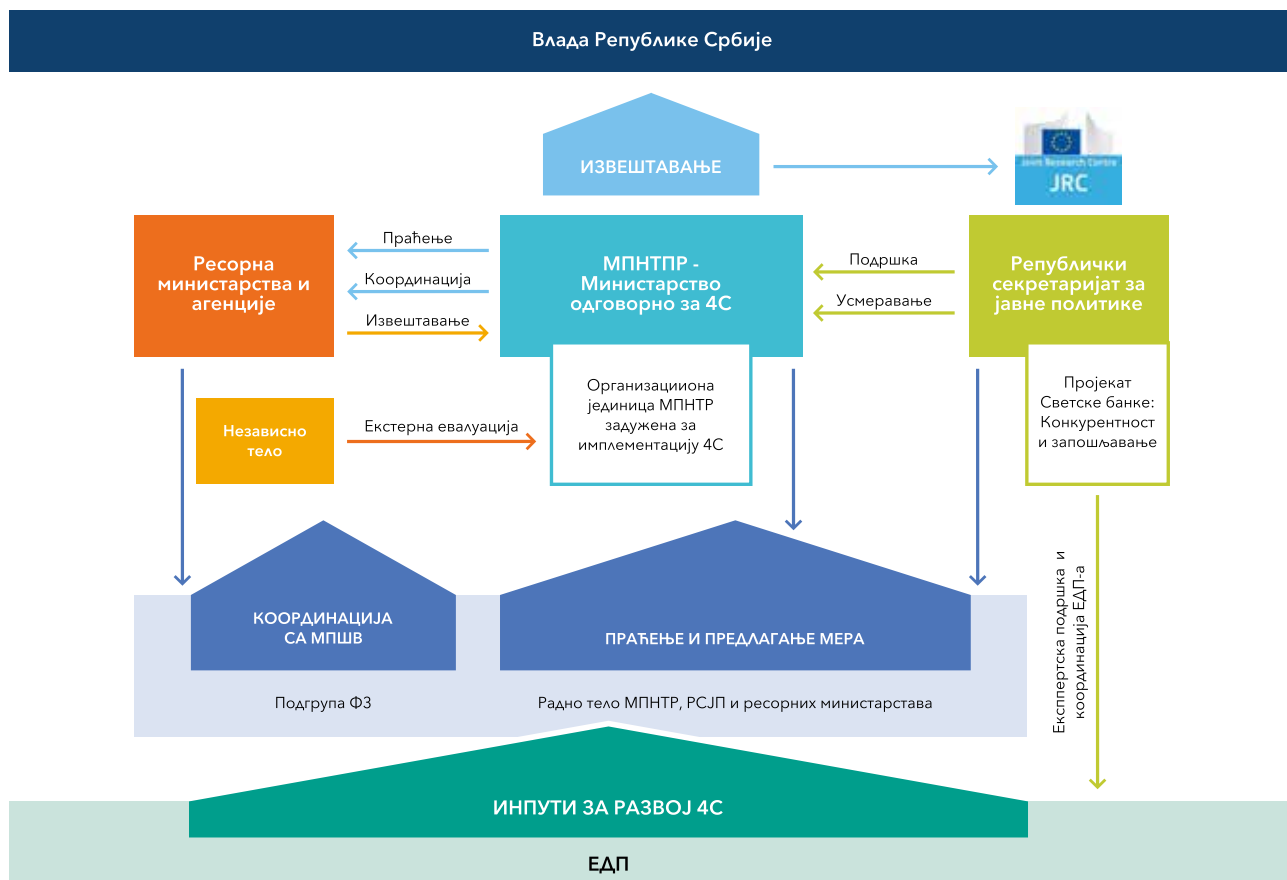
Влада Републике Србије

ИЗВЕШТАВАЊЕ

Joint Research Centre
JRC

Ресорна министарства и агенције

Праћење

Координација

Извештавање

МПНТПР - Министарство одговорно за 4С

Подршка

Усмеравање

Републички секретаријат за јавне политике

Организациона јединица МПНТР задужена за имплементацију 4С

Пројекат Светске банке: Конкурентност и запошљавање

Независно тело

Екстерна евалуација

КООРДИНАЦИЈА СА МПШВ

ПРАЋЕЊЕ И ПРЕДЛАГАЊЕ МЕРА

Експертска подршка и координација ЕДП-а

Подгрупа Ф3

Радно тело МПНТР, РСЈП и ресорних министарстава

ИНПУТИ ЗА РАЗВОЈ 4С

ЕДП